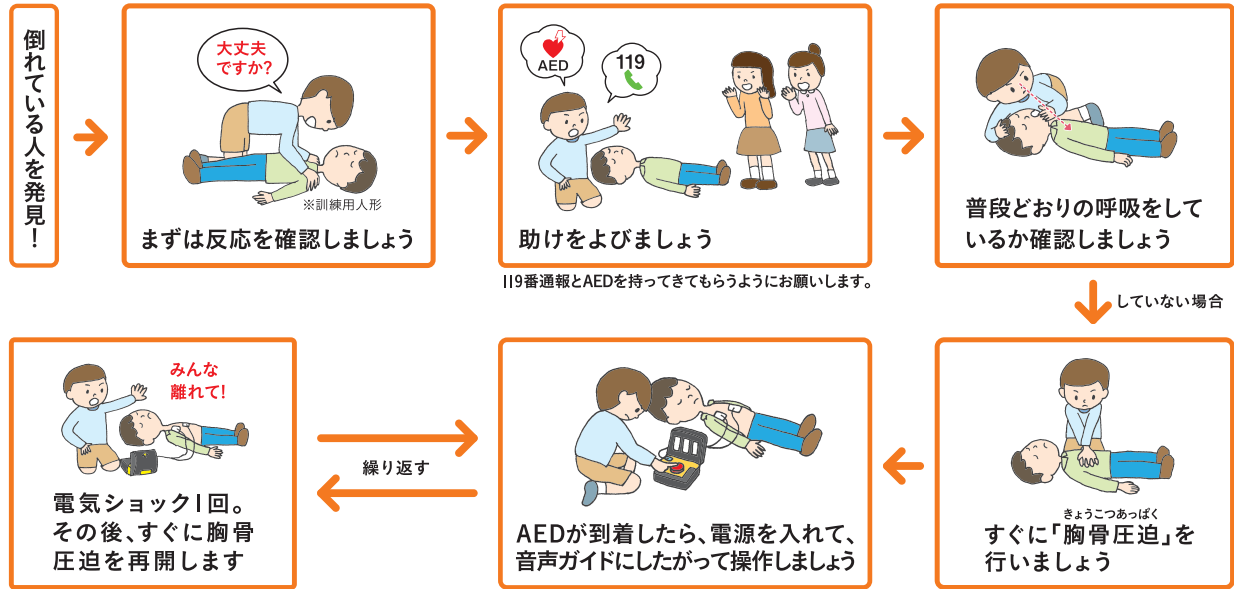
倒れている人を発見!

大丈夫ですか?

※訓練用人形

まずは反応を確認しましょう

AED

119

助けをよびましょう

119番通報とAEDを持ってきてもらうようにお願いします。

普段どおりの呼吸をしているか確認しましょう

していない場合

きょうこつあっぱく
すぐに「胸骨圧迫」を行いましょう

AEDが到着したら、電源を入れて、音声ガイドにしたがって操作しましょう

繰り返す

みんな離れて!

電気ショック1回。その後、すぐに胸骨圧迫を再開します